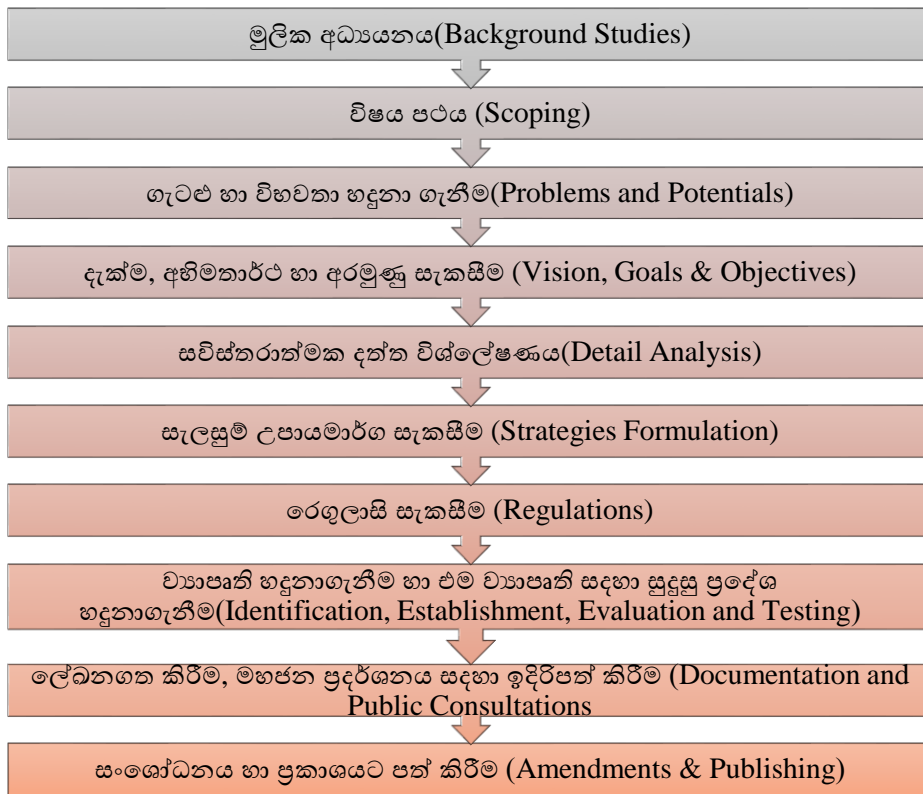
මූලික අධ්‍යයනය(Background Studies)

විෂය පථය (Scoping)

ගැටළු හා විභවතා හඳුනා ගැනීම(Problems and Potentials)

දැක්ම, අභිමතාර්ථ හා අරමුණු සැකසීම (Vision, Goals & Objectives)

සවිස්තරාත්මක දත්ත විශ්ලේෂණය(Detail Analysis)

සැලසුම් උපායමාර්ග සැකසීම (Strategies Formulation)

රෙගුලාසි සැකසීම (Regulations)

ව්‍යාපෘති හඳුනාගැනීම හා එම ව්‍යාපෘති සඳහා සුදුසු ප්‍රදේශ හඳුනාගැනීම(Identification, Establishment, Evaluation and Testing)

ලේඛනගත කිරීම, මහජන ප්‍රදර්ශනය සඳහා ඉදිරිපත් කිරීම (Documentation and Public Consultations

සංශෝධනය හා ප්‍රකාශයට පත් කිරීම (Amendments & Publishing)